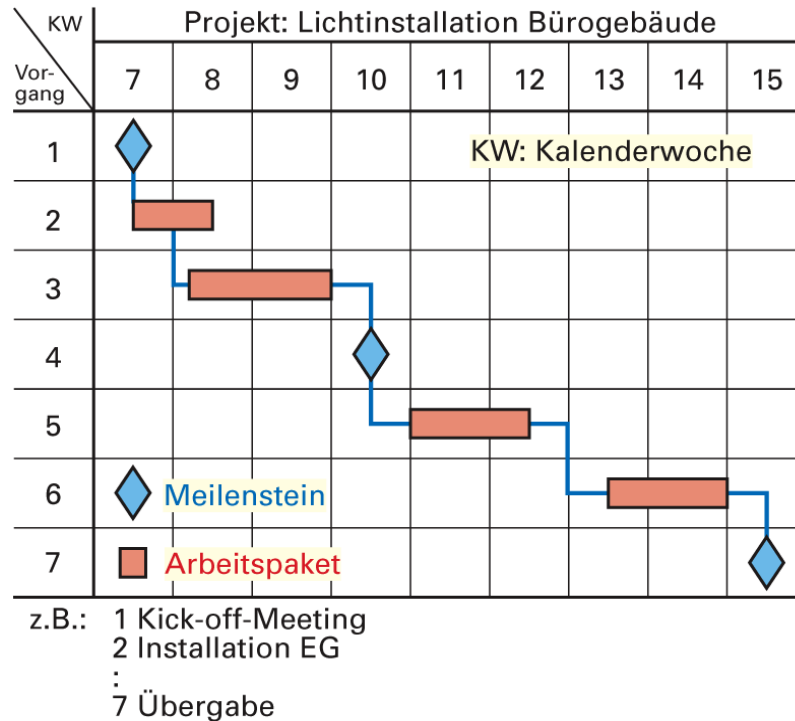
| KW / Vorgang | Projekt: Lichtinstallation Bürogebäude | | | | | | | | |
|---|---|---|---|---|---|---|---|---|---|
| | 7 | 8 | 9 | 10 | 11 | 12 | 13 | 14 | 15 |
| 1 | | | | | | | | | |
| 2 | | | | | | | | | |
| 3 | | | | | | | | | |
| 4 | | | | | | | | | |
| 5 | | | | | | | | | |
| 6 | | | | | | | | | |
| 7 | | | | | | | | | |

KW: Kalenderwoche

Meilenstein

Arbeitspaket

z.B.: 1 Kick-off-Meeting
2 Installation EG
:
7 Übergabe